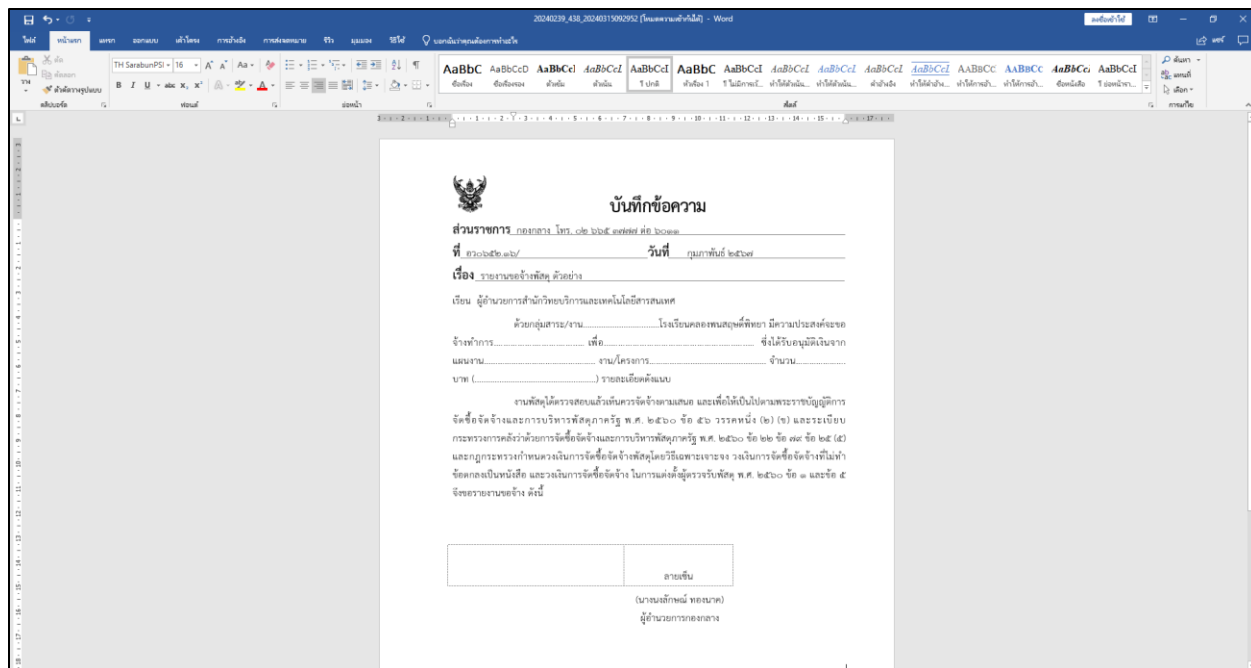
20240239_438_20240315092952 (โหมดความเข้ากันได้) - Word

ไฟล์ หน้าแรก แทรก ออกแบบ เค้าโครง การอ้างอิง การส่งจดหมาย รีวิว มุมมอง วิธีใช้ บอกฉันว่าคุณต้องการทำอะไร

ลงชื่อเข้าใช้ แชร์

คลิปบอร์ด ฟอนต์ ย่อหน้า สไตล์ การแก้ไข

TH SarabunPSK 16

AaBbC AaBbCcD AaBbCcI AaBbCcI AaBbCcI AaBbC AaBbCcI AaBbCcI AaBbCcI AaBbCcI AaBbCcI AABBCC AABBCC AaBbCc AaBbCcI

ค้นหา แทนที่ เลือก

บันทึกข้อความ

ส่วนราชการ กองกลาง โทร. ๐๒ ๖๖๕ ๓๗๗๗ ต่อ ๖๐๑๑

ที่ อว๐๖๕๒.๑๖/ วันที่ กุมภาพันธ์ ๒๕๖๗

เรื่อง รายงานขอจ้างพัสดุ ตัวอย่าง

เรียน ผู้อำนวยการสำนักวิทยบริการและเทคโนโลยีสารสนเทศ

ด้วยกลุ่มสาระ/งาน..............................โรงเรียนคลองพนสฤษดิ์พิทยา มีความประสงค์จะขอจ้างทำการ.............................. เพื่อ.............................. ซึ่งได้รับอนุมัติเงินจากแผนงาน.............................. งาน/โครงการ.............................. จำนวน.............................. บาท (..............................) รายละเอียดดังแนบ

งานพัสดุได้ตรวจสอบแล้วเห็นควรจัดจ้างตามเสนอ และเพื่อให้เป็นไปตามพระราชบัญญัติการจัดซื้อจัดจ้างและการบริหารพัสดุภาครัฐ พ.ศ. ๒๕๖๐ ข้อ ๕๖ วรรคหนึ่ง (๒) (ข) และระเบียบกระทรวงการคลังว่าด้วยการจัดซื้อจัดจ้างและการบริหารพัสดุภาครัฐ พ.ศ. ๒๕๖๐ ข้อ ๒๒ ข้อ ๗๙ ข้อ ๒๕ (๕) และกฎกระทรวงกำหนดวงเงินการจัดซื้อจัดจ้างพัสดุโดยวิธีเฉพาะเจาะจง วงเงินการจัดซื้อจัดจ้างที่ไม่ทำข้อตกลงเป็นหนังสือ และวงเงินการจัดซื้อจัดจ้าง ในการแต่งตั้งผู้ตรวจรับพัสดุ พ.ศ. ๒๕๖๐ ข้อ ๑ และข้อ ๕ จึงขอรายงานขอจ้าง ดังนี้

ลายเซ็น

(นายนสลักษณ์ ทองนาค)
ผู้อำนวยการกองกลาง